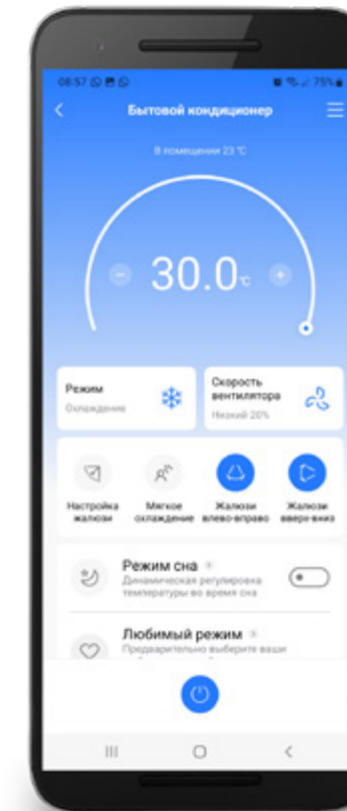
08:57

75%

Бытовой кондиционер

В помещении 23 °C

30.0°C

Режим
Охлаждение

Скорость вентилятора
Низкий 20%

Настройка жалюзи

Мягкое охлаждение

Жалюзи влево-вправо

Жалюзи вверх-вниз

Режим сна
Динамическая регулировка температуры во время сна

Любимый режим
Предварительно выберите ваши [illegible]